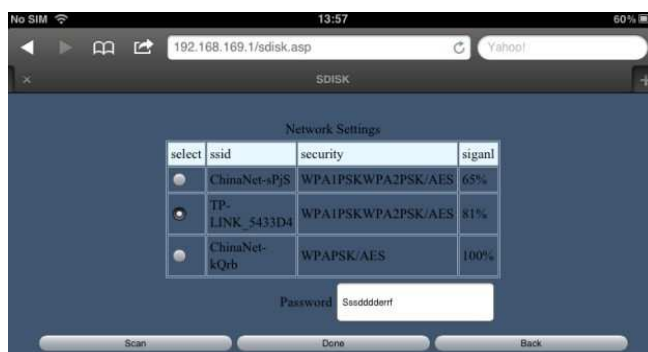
No SIM
13:57
60%
192.168.169.1/sdisk.asp
Yahoo!
×
SDISK

Network Settings

| select | ssid | security | siganl |
|---|---|---|---|
| | ChinaNet-sPjS | WPA1PSKWPA2PSK/AES | 65% |
| | TP-LINK_5433D4 | WPA1PSKWPA2PSK/AES | 81% |
| | ChinaNet-kQrb | WPAPSK/AES | 100% |

Password Sssddddderrf

Scan
Done
Back